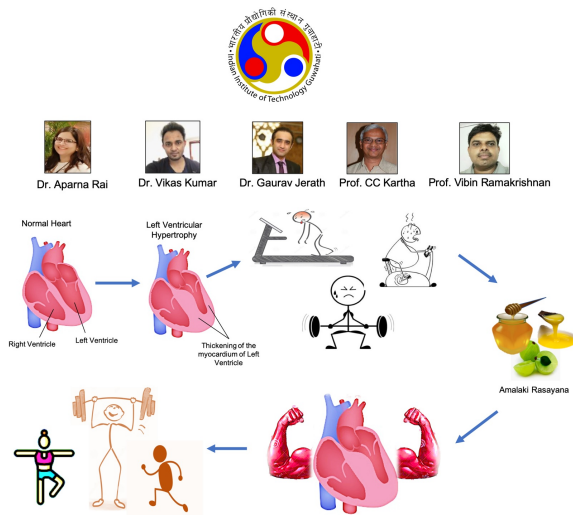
भारतीय प्रौद्योगिकी संस्थान गुवाहाटी
Indian Institute of Technology Guwahati

Dr. Aparna Rai
Dr. Vikas Kumar
Dr. Gaurav Jerath
Prof. CC Kartha
Prof. Vibin Ramakrishnan

Normal Heart
Right Ventricle
Left Ventricle

Left Ventricular Hypertrophy
Thickening of the myocardium of Left Ventricle

Amalaki Rasayana